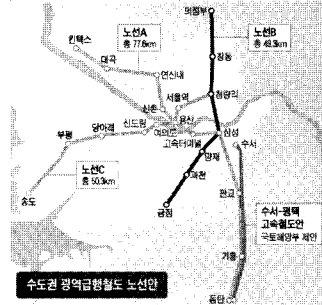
의정부
노선A
총 77.6km
노선B
총 48.3km
킨텍스
대곡
연신내
창동
서울역
청량리
신촌
부평
당아래
신도림
용산
여의도
고속터미널
삼성
수서
노선C
총 50.3km
양재
과천
송도
판교
금정
수서-평택
고속철도연
국토해양부 제안
기흥
동탄
수도권 광역급행철도 노선안